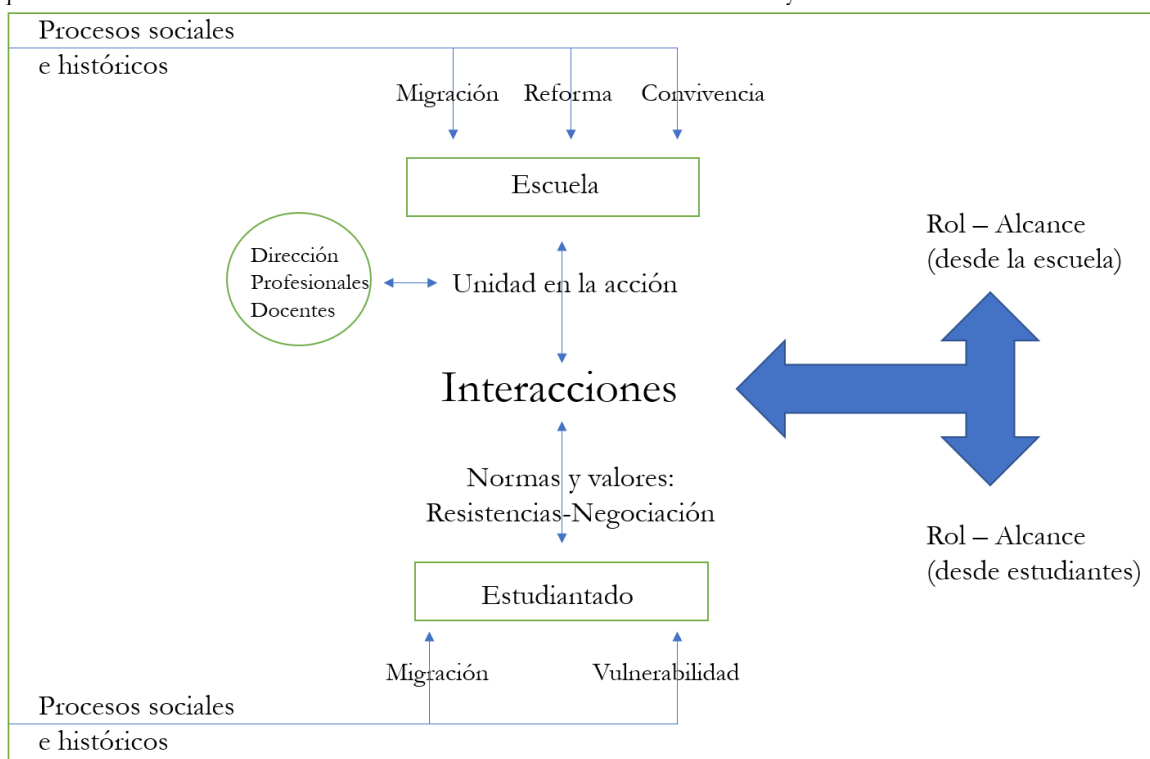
Procesos sociales e históricos

Migración
Reforma
Convivencia

Escuela

Dirección
Profesionales
Docentes

Unidad en la acción

Rol – Alcance
(desde la escuela)

Interacciones

Normas y valores:
Resistencias-Negociación

Rol – Alcance
(desde estudiantes)

Estudiantado

Migración
Vulnerabilidad

Procesos sociales e históricos